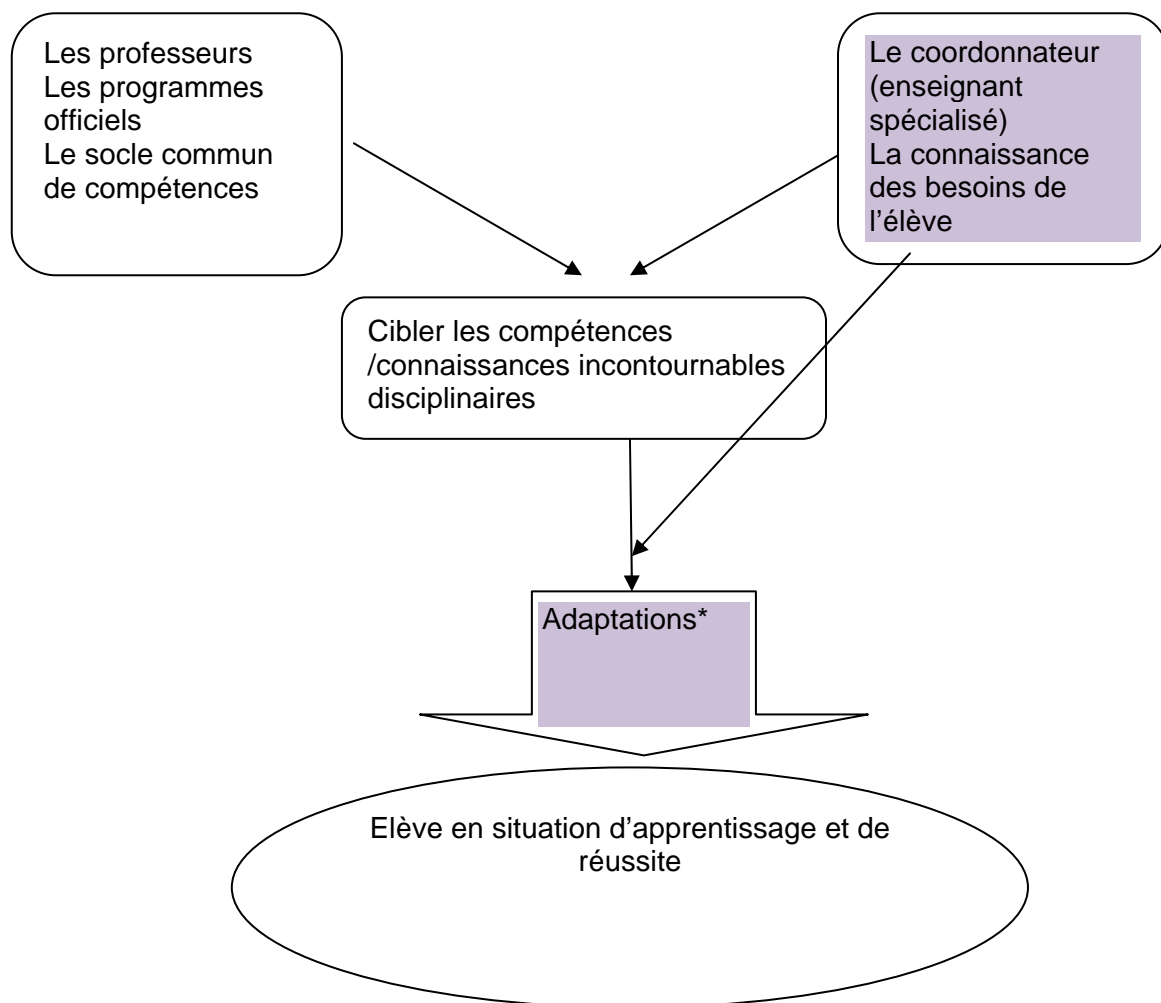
Les professeurs
Les programmes officiels
Le socle commun de compétences

Le coordonnateur (enseignant spécialisé)
La connaissance des besoins de l'élève

Cibler les compétences /connaissances incontournables disciplinaires

Adaptations*

Elève en situation d'apprentissage et de réussite